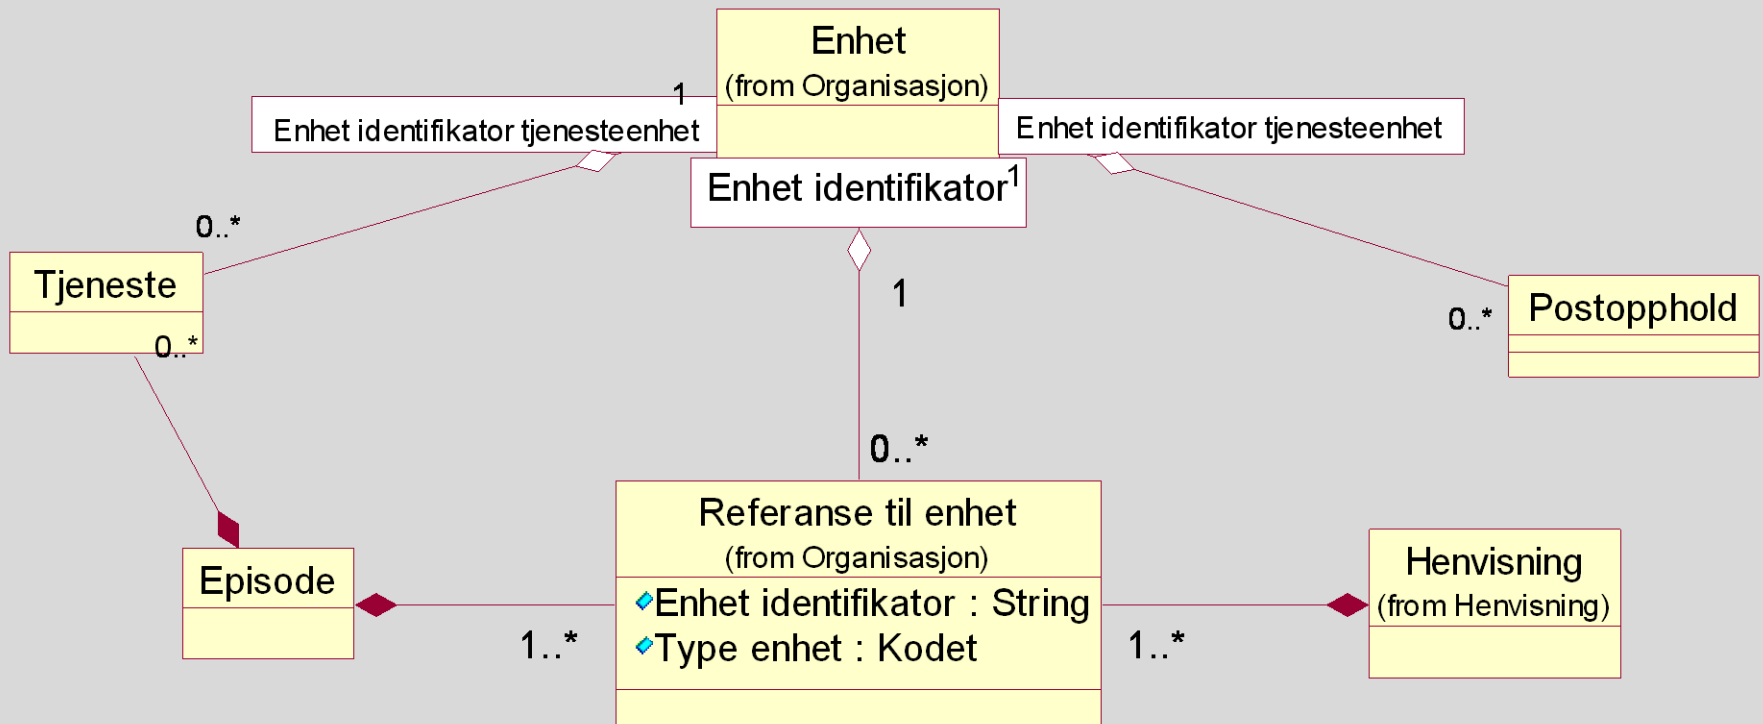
Enhet
(from Organisasjon)

1

Enhet identifikator tjenesteenhet

Enhet identifikator tjenesteenhet

Enhet identifikator$^1$

0..*

Tjeneste

0..*

1

0..*

Postopphold

0..*

Episode

Referanse til enhet
(from Organisasjon)
Enhet identifikator : String
Type enhet : Kodet

1..*

1..*

Henvisning
(from Henvisning)